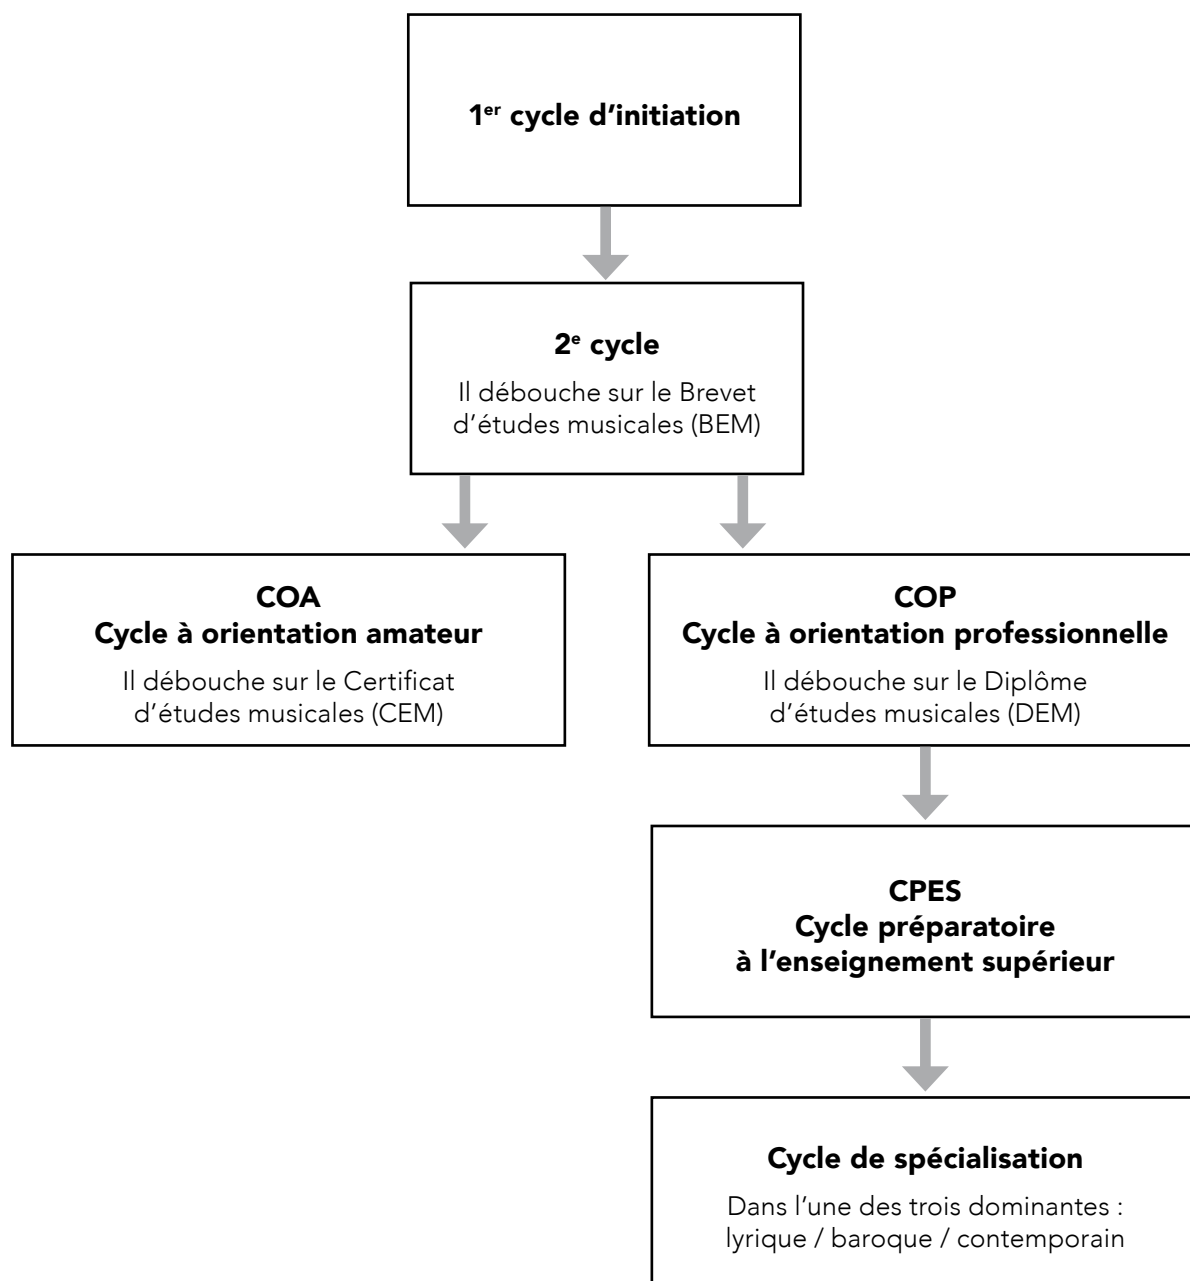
1<sup>er</sup> cycle d’initiation

2<sup>e</sup> cycle
Il débouche sur le Brevet d’études musicales (BEM)

COA
Cycle à orientation amateur
Il débouche sur le Certificat d’études musicales (CEM)

COP
Cycle à orientation professionnelle
Il débouche sur le Diplôme d’études musicales (DEM)

CPES
Cycle préparatoire à l’enseignement supérieur

Cycle de spécialisation
Dans l’une des trois dominantes : lyrique / baroque / contemporain